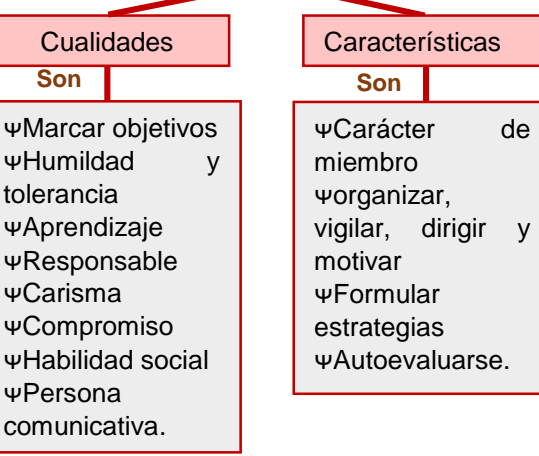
Cualidades

Son

ΨMarcar objetivos
ΨHumildad y tolerancia
ΨAprendizaje
ΨResponsable
ΨCarisma
ΨCompromiso
ΨHabilidad social
ΨPersona comunicativa.

Características

Son

ΨCarácter de miembro
Ψorganizar, vigilar, dirigir y motivar
ΨFormular estrategias
ΨAutoevaluarse.